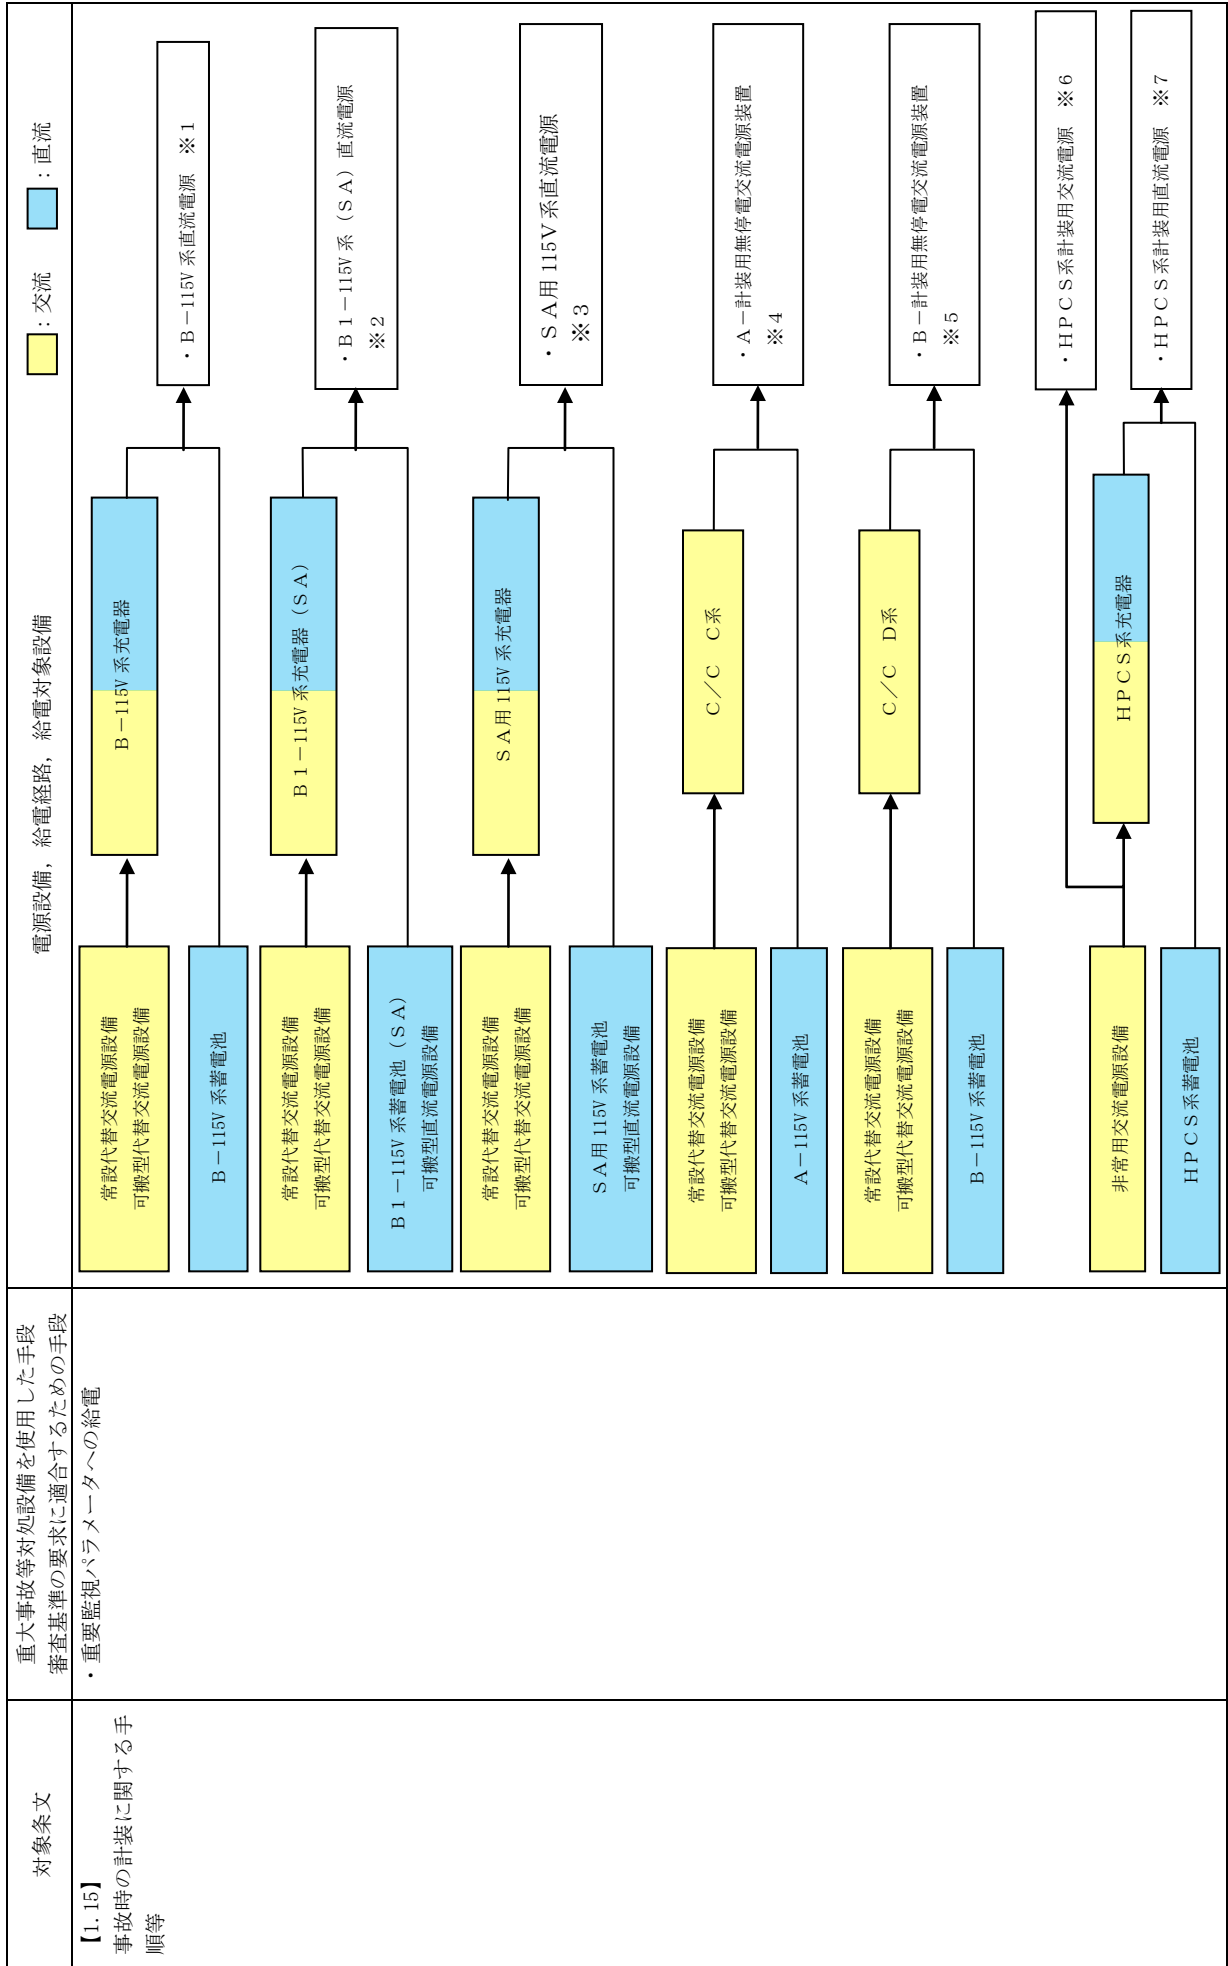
対象条文

【1.15】
事故時の計装に関する手順等

重大事故等対処設備を使用した手段
審査基準の要求に適合するための手段

・重要監視パラメータへの給電

電源設備，給電経路，給電対象設備

：交流　：直流

常設代替交流電源設備
可搬型代替交流電源設備

B－115V 系蓄電池

B－115V 系充電器

・B－115V 系直流電源　※1

常設代替交流電源設備
可搬型代替交流電源設備

B１－115V 系蓄電池（SA）
可搬型直流電源設備

B１－115V 系充電器（SA）

・B１－115V 系（SA）直流電源　※2

常設代替交流電源設備
可搬型代替交流電源設備

SA用 115V 系蓄電池
可搬型直流電源設備

SA用 115V 系充電器

・SA用 115V 系直流電源　※3

常設代替交流電源設備
可搬型代替交流電源設備

A－115V 系蓄電池

C／C　C系

・A－計装用無停電交流電源装置　※4

常設代替交流電源設備
可搬型代替交流電源設備

B－115V 系蓄電池

C／C　D系

・B－計装用無停電交流電源装置　※5

非常用交流電源設備

HPCS系蓄電池

HPCS系充電器

・HPCS系計装用交流電源　※6

・HPCS系計装用直流電源　※7